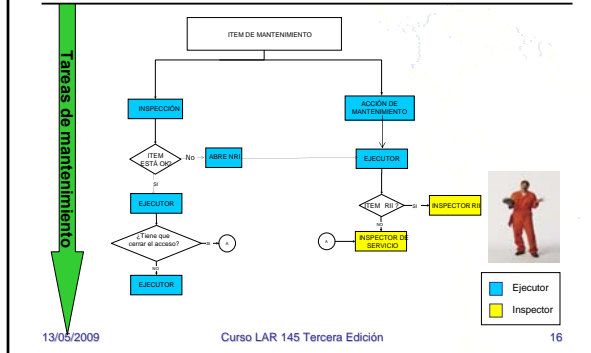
Tareas de mantenimiento

ITEM DE MANTENIMIENTO

INSPECCIÓN

ACCIÓN DE MANTENIMIENTO

ITEM ESTÁ OK?

No

ABRE NRI

EJECUTOR

SI

EJECUTOR

ITEM RII ?

SI

INSPECTOR RII

NO

¿Tiene que cerrar el acceso?

SI

A

A

INSPECTOR DE SERVICIO

NO

EJECUTOR

Ejecutor

Inspector

13/05/2009

Curso LAR 145 Tercera Edición

16